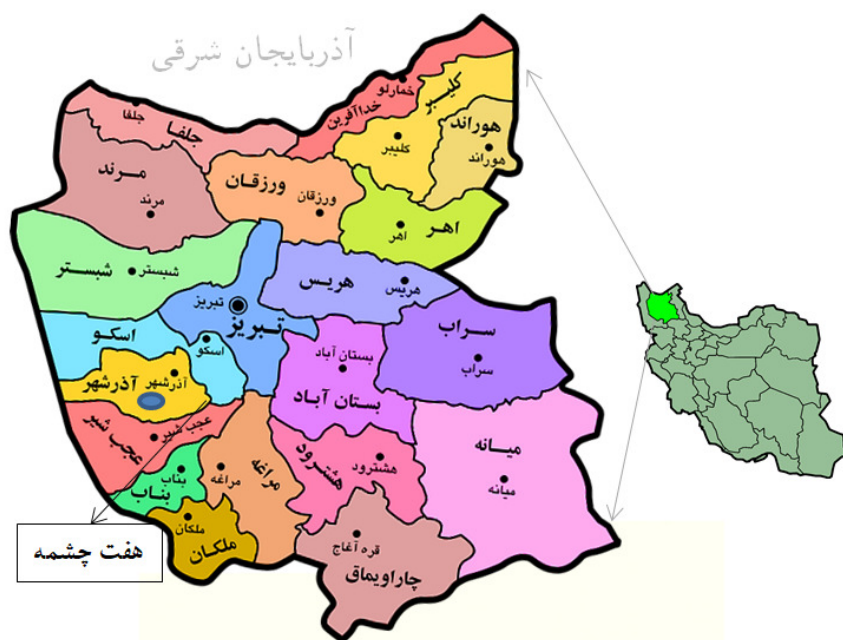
آذربایجان شرقی

خمارلو
خداآفرین
کلیبر
کلیبر
جلفا
جلفا
هوراند
هوراند
مرند
مرند
ورزقان
ورزقان
اهر
اهر
شبستر
شبستر
هریس
هریس
تبریز
تبریز
سراب
سراب
اسکو
اسکو
بستان آباد
بستان آباد
آذرشهر
آذرشهر
عجب شیر
عجب شیر
میانه
میانه
مراغه
مراغه
هشترود
هشترود
بناب
بناب
ملکان
ملکان
قره آغاج
چاراویماق
هفت چشمه